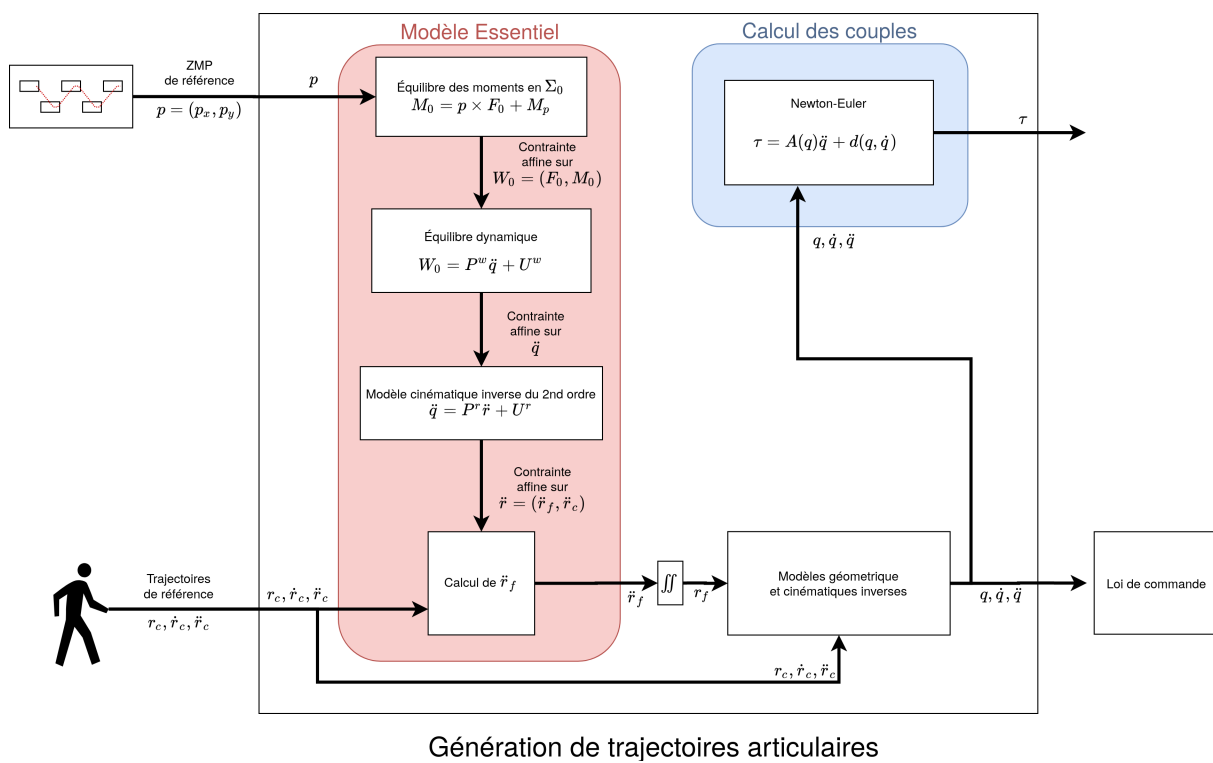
Modèle Essentiel

Calcul des couples

ZMP de référence

$p$

$p = (p_x, p_y)$

Équilibre des moments en $\Sigma_0$
$M_0 = p \times F_0 + M_p$

Contrainte affine sur $W_0 = (F_0, M_0)$

Équilibre dynamique
$W_0 = P^w \ddot{q} + U^w$

Contrainte affine sur $\ddot{q}$

Modèle cinématique inverse du 2nd ordre
$\ddot{q} = P^r \ddot{r} + U^r$

Contrainte affine sur $\ddot{r} = (\ddot{r}_f, \ddot{r}_c)$

Newton-Euler

$\tau = A(q)\ddot{q} + d(q, \dot{q})$

$\tau$

$q, \dot{q}, \ddot{q}$

Trajectoires de référence

$r_c, \dot{r}_c, \ddot{r}_c$

$r_c, \dot{r}_c, \ddot{r}_c$

Calcul de $\ddot{r}_f$

$\ddot{r}_f$

$\iint$

$r_f$

Modèles géometrique et cinématiques inverses

$q, \dot{q}, \ddot{q}$

Loi de commande

$r_c, \dot{r}_c, \ddot{r}_c$

Génération de trajectoires articulaires